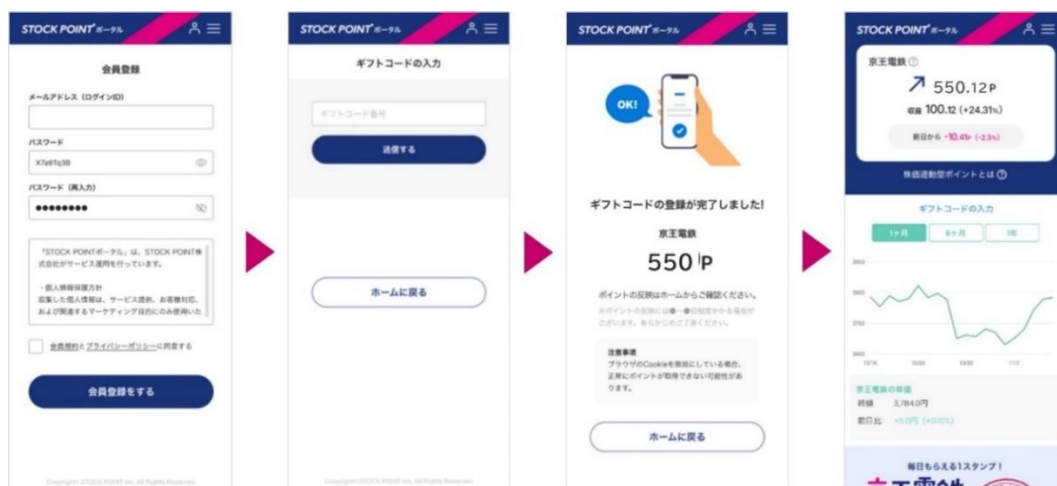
STOCK POINT ポータル

会員登録

メールアドレス（ログインID）

パスワード

X7a8Tq3B

パスワード（再入力）

••••••••

「STOCK POINTポータル」は、STOCK POINT株式会社がサービス運用を行っています。

・個人情報保護方針
収集した個人情報は、サービス提供、お客様対応、および関連するマーケティング目的にのみ使用いた

会員規約とプライバシーポリシーに同意する

会員登録をする

Copyright STOCK POINT inc. All Rights Reserved.

STOCK POINT ポータル

ギフトコードの入力

ギフトコード番号

送信する

ホームに戻る

Copyright STOCK POINT inc. All Rights Reserved.

STOCK POINT ポータル

OK!

ギフトコードの登録が完了しました!

京王電鉄

550 P

ポイントの反映はホームからご確認ください。

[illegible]

注意事項
ブラウザのCookieを無効にしている場合、正常にポイントが取得できない可能性があります。

ホームに戻る

STOCK POINT ポータル

京王電鉄

550.12P

収益 100.12 (+24.31%)

前日から -10.41P (-2.3%)

株価連動型ポイントとは

ギフトコードの入力

1ヶ月

6ヶ月

1年

京王電鉄の株価

終値 3,784.0円

前日比 +0.0円 (+0.00%)

毎日もらえる1スタンプ!